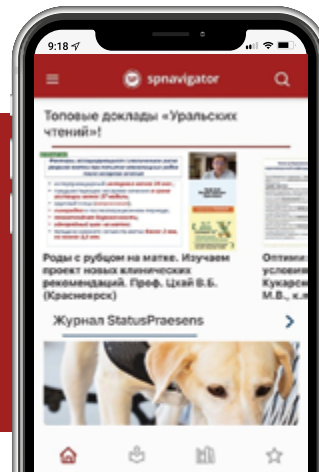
9:18

spnavigator

Топовые доклады «Уральских чтений»!

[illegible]

Роды с рубцом на матке. Изучаем проект новых клинических рекомендаций. Проф. Цхай В.Б. (Красноярск)

Оптими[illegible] условия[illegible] Кукарен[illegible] М.В., к.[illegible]

Журнал StatusPraesens